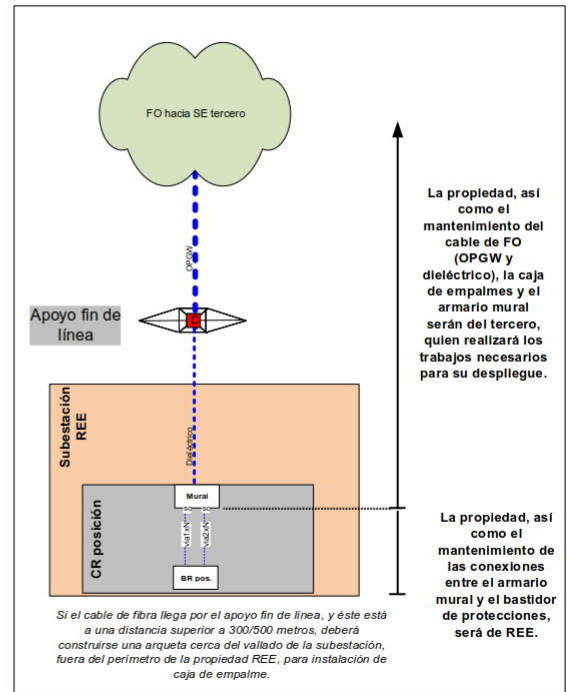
FO hacia SE tercero

OPGW

Apoyo fin de línea

C

Subestación REE

Dieléctrico

CR posición

Mural

SC

SC

Vía1xN°

Vía2xN°

BR pos.

La propiedad, así como el mantenimiento del cable de FO (OPGW y dieléctrico), la caja de empalmes y el armario mural serán del tercero, quien realizará los trabajos necesarios para su despliegue.

La propiedad, así como el mantenimiento de las conexiones entre el armario mural y el bastidor de protecciones, será de REE.

Si el cable de fibra llega por el apoyo fin de línea, y éste está a una distancia superior a 300/500 metros, deberá construirse una arqueta cerca del vallado de la subestación, fuera del perímetro de la propiedad REE, para instalación de caja de empalme.